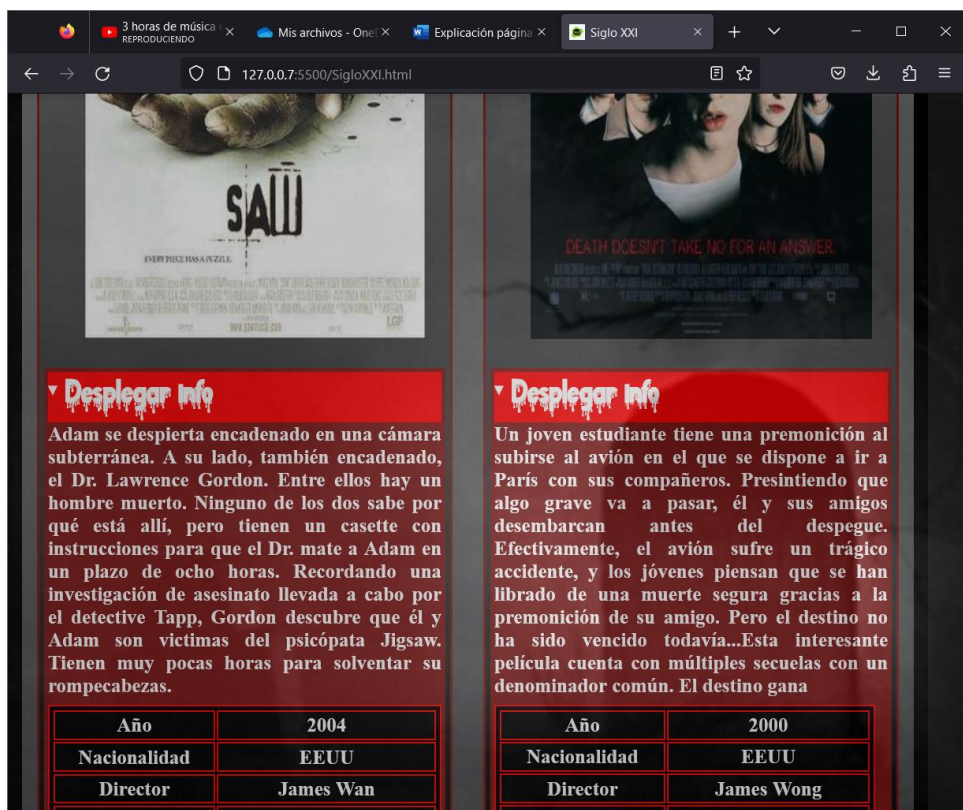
3 horas de música
REPRODUCIENDO
Mis archivos - One
Explicación página
Siglo XXI
127.0.0.7:5500/SigloXXI.html

SAW
EVERY PIECE HAS A PUZZLE

DEATH DOESN'T TAKE NO FOR AN ANSWER.

▾ Desplegar info
Adam se despierta encadenado en una cámara subterránea. A su lado, también encadenado, el Dr. Lawrence Gordon. Entre ellos hay un hombre muerto. Ninguno de los dos sabe por qué está allí, pero tienen un casette con instrucciones para que el Dr. mate a Adam en un plazo de ocho horas. Recordando una investigación de asesinato llevada a cabo por el detective Tapp, Gordon descubre que él y Adam son victimas del psicópata Jigsaw. Tienen muy pocas horas para solventar su rompecabezas.

| Año | 2004 |
|---|---|
| Nacionalidad | EEUU |
| Director | James Wan |

▾ Desplegar info
Un joven estudiante tiene una premonición al subirse al avión en el que se dispone a ir a París con sus compañeros. Presintiendo que algo grave va a pasar, él y sus amigos desembarcan antes del despegue. Efectivamente, el avión sufre un trágico accidente, y los jóvenes piensan que se han librado de una muerte segura gracias a la premonición de su amigo. Pero el destino no ha sido vencido todavía...Esta interesante película cuenta con múltiples secuelas con un denominador común. El destino gana

| Año | 2000 |
|---|---|
| Nacionalidad | EEUU |
| Director | James Wong |